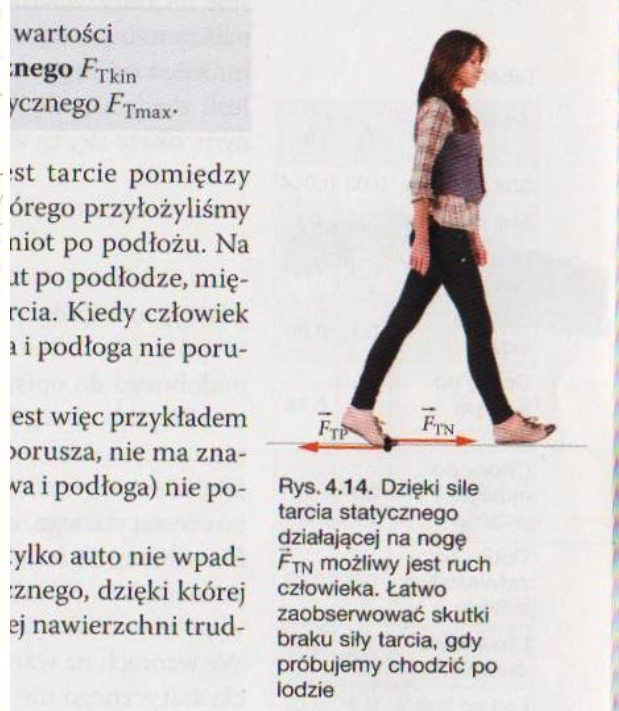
wartości
:nego $F_{\text{Tkin}}$
ycznego $F_{\text{Tmax}}$.

est tarcie pomiędzy
órego przyłożyliśmy
niot po podłożu. Na
ut po podłodze, mię-
rcia. Kiedy człowiek
a i podłoga nie poru-

est więc przykładem
porusza, nie ma zna-
wa i podłoga) nie po-

tylko auto nie wpad-
:znego, dzięki której
ej nawierzchni trud-

$\vec{F}_{\text{TP}}$ $\vec{F}_{\text{TN}}$

Rys. 4.14. Dzięki sile tarcia statycznego działającej na nogę $\vec{F}_{\text{TN}}$ możliwy jest ruch człowieka. Łatwo zaobserwować skutki braku siły tarcia, gdy próbujemy chodzić po lodzie